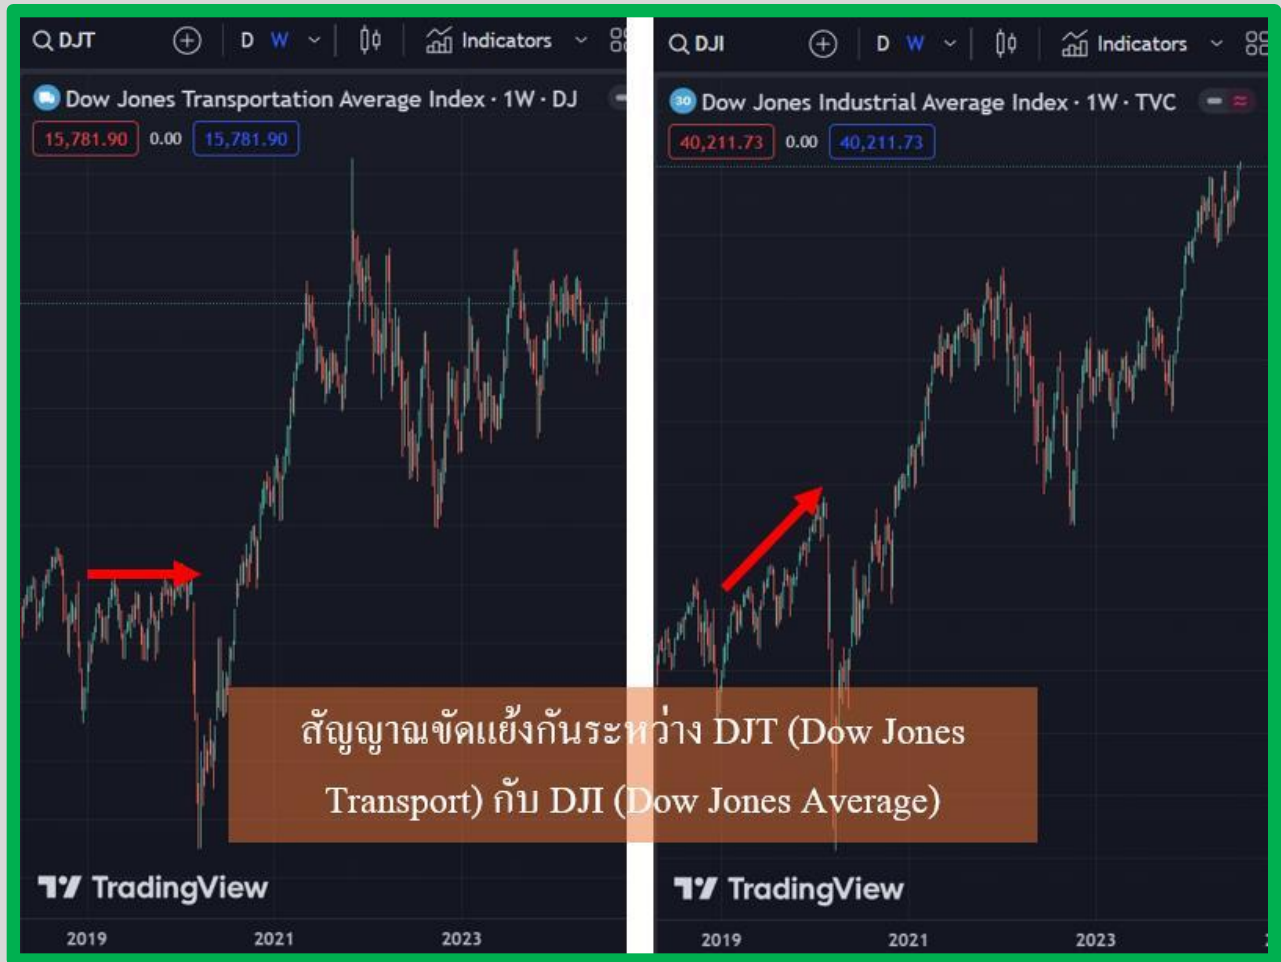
DJT D W Indicators

Dow Jones Transportation Average Index · 1W · DJ

15,781.90 0.00 15,781.90

TradingView

2019 2021 2023

DJI D W Indicators

30 Dow Jones Industrial Average Index · 1W · TVC

40,211.73 0.00 40,211.73

TradingView

2019 2021 2023

สัญญาณขัดแย้งกันระหว่าง DJT (Dow Jones Transport) กับ DJI (Dow Jones Average)